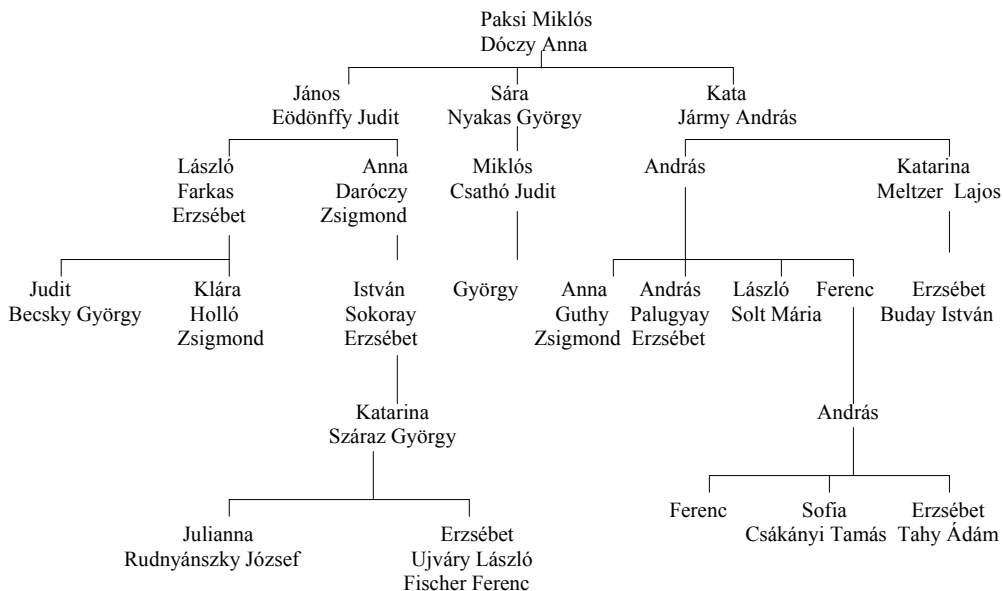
Paksi Miklós
Dóczy Anna

János
Eödönffy Judit

Sára
Nyakas György

Kata
Jármy András

László
Farkas
Erzsébet

Anna
Daróczy
Zsigmond

Miklós
Csathó Judit

András

Katarina
Meltzer Lajos

Judit
Becsky György

Klára
Holló
Zsigmond

István
Sokoray
Erzsébet

György

Anna
Guthy
Zsigmond

András
Palugyay
Erzsébet

László
Solt Mária

Ferenc

Erzsébet
Buday István

Katarina
Száraz György

András

Julianna
Rudnyánszky József

Erzsébet
Ujváry László
Fischer Ferenc

Ferenc

Sofia
Csákányi Tamás

Erzsébet
Tahy Ádám